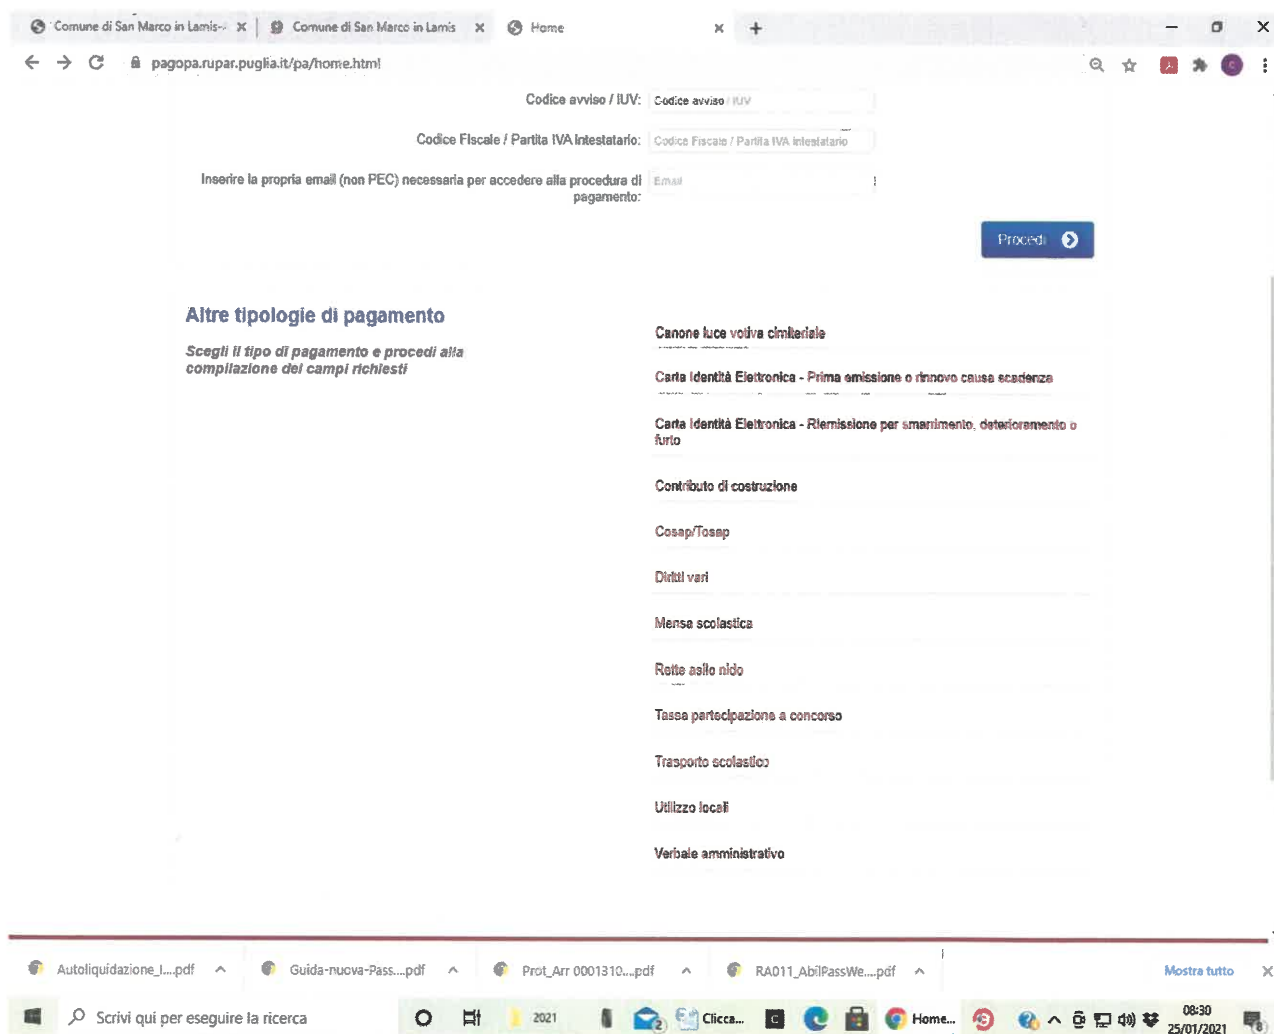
Comune di San Marco in Lamis-- ×
Comune di San Marco in Lamis ×
Home ×
+

pagopa.rupar.puglia.it/pa/home.html

Codice avviso / IUV: Codice avviso / IUV

Codice Fiscale / Partita IVA Intestatario: Codice Fiscale / Partita IVA Intestatario

Inserire la propria email (non PEC) necessaria per accedere alla procedura di pagamento: Email

Procedi

Altre tipologie di pagamento

Scegli il tipo di pagamento e procedi alla compilazione dei campi richiesti

Canone luce votiva cimiteriale

Carta Identità Elettronica - Prima emissione o rinnovo causa scadenza

Carta Identità Elettronica - Riemissione per smarrimento, deterioramento o furto

Contributo di costruzione

Cosap/Tosap

Diritti vari

Mensa scolastica

Rette asilo nido

Tassa partecipazione a concorso

Trasporto scolastico

Utilizzo locali

Verbale amministrativo

Autoliquidazione_I....pdf
Guida-nuova-Pass....pdf
Prot_Arr 0001310....pdf
RA011_AbilPassWe....pdf
Mostra tutto

Scrivi qui per eseguire la ricerca
2021
Clicca...
Home...
08:30
25/01/2021